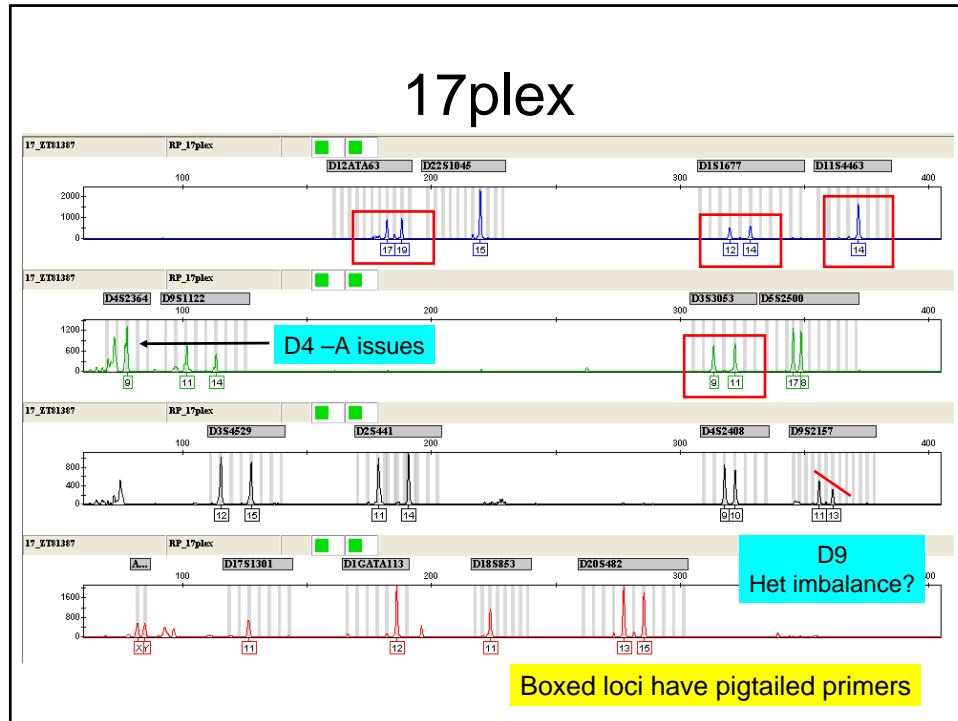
17plex

17_ZT81387 RP_17plex

D12ATA63 D22S1045 D1S1677 D11S4463

100 200 300 400

2000
1000
0

17 19 15 12 14 14

17_ZT81387 RP_17plex

D4S2364 D9S1122 D3S3053 D5S2500

100 200 300 400

1200
600
0

D4 –A issues

9 11 14 9 11 17 8

17_ZT81387 RP_17plex

D3S4529 D2S441 D4S2408 D9S2157

100 200 300 400

800
400
0

12 15 11 14 9 10 11 13

17_ZT81387 RP_17plex

A... D17S1301 D1GATA113 D18S853 D20S482

100 200 300 400

D9
Het imbalance?

1600
800
0

X Y 11 12 11 13 15

Boxed loci have pigtailed primers